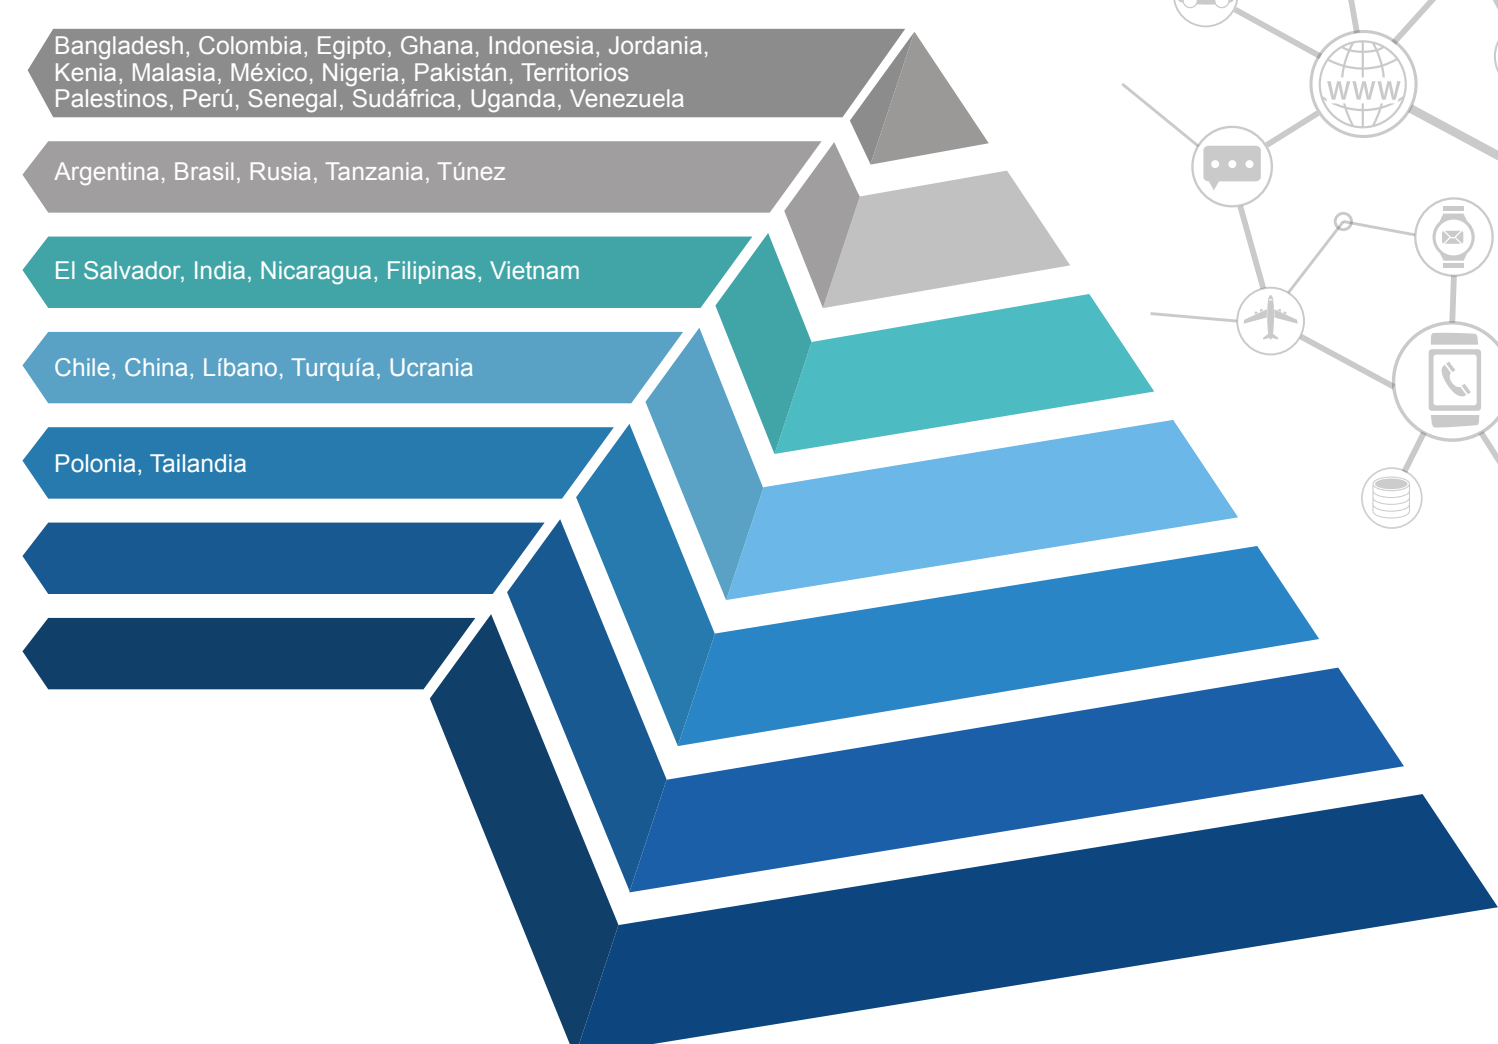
Bangladesh, Colombia, Egipto, Ghana, Indonesia, Jordania, Kenia, Malasia, México, Nigeria, Pakistán, Territorios Palestinos, Perú, Senegal, Sudáfrica, Uganda, Venezuela

Argentina, Brasil, Rusia, Tanzania, Túnez

El Salvador, India, Nicaragua, Filipinas, Vietnam

Chile, China, Líbano, Turquía, Ucrania

Polonia, Tailandia

WWW